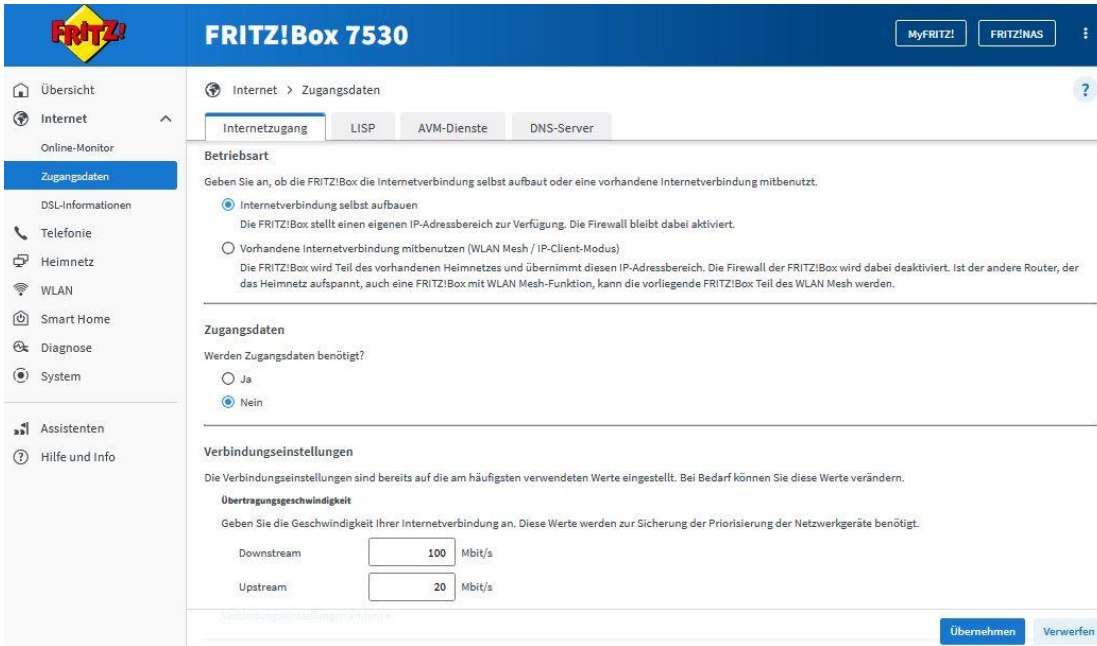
FRITZ!

FRITZ!Box 7530

MyFRITZ!

FRITZ!NAS

Übersicht
Internet
Online-Monitor
Zugangsdaten
DSL-Informationen
Telefonie
Heimnetz
WLAN
Smart Home
Diagnose
System

Assistenten
Hilfe und Info

Internet > Zugangsdaten

?

Internetzugang | LISP | AVM-Dienste | DNS-Server

Betriebsart

Geben Sie an, ob die FRITZ!Box die Internetverbindung selbst aufbaut oder eine vorhandene Internetverbindung mitbenutzt.

Internetverbindung selbst aufbauen
Die FRITZ!Box stellt einen eigenen IP-Adressbereich zur Verfügung. Die Firewall bleibt dabei aktiviert.

Vorhandene Internetverbindung mitbenutzen (WLAN Mesh / IP-Client-Modus)
Die FRITZ!Box wird Teil des vorhandenen Heimnetzes und übernimmt diesen IP-Adressbereich. Die Firewall der FRITZ!Box wird dabei deaktiviert. Ist der andere Router, der das Heimnetz aufspannt, auch eine FRITZ!Box mit WLAN Mesh-Funktion, kann die vorliegende FRITZ!Box Teil des WLAN Mesh werden.

Zugangsdaten

Werden Zugangsdaten benötigt?

Ja

Nein

Verbindungseinstellungen

Die Verbindungseinstellungen sind bereits auf die am häufigsten verwendeten Werte eingestellt. Bei Bedarf können Sie diese Werte verändern.

Übertragungsgeschwindigkeit

Geben Sie die Geschwindigkeit Ihrer Internetverbindung an. Diese Werte werden zur Sicherung der Priorisierung der Netzwerkgeräte benötigt.

Downstream 100 Mbit/s

Upstream 20 Mbit/s

Verbindungseinstellungen ändern

Übernehmen

Verwerfen